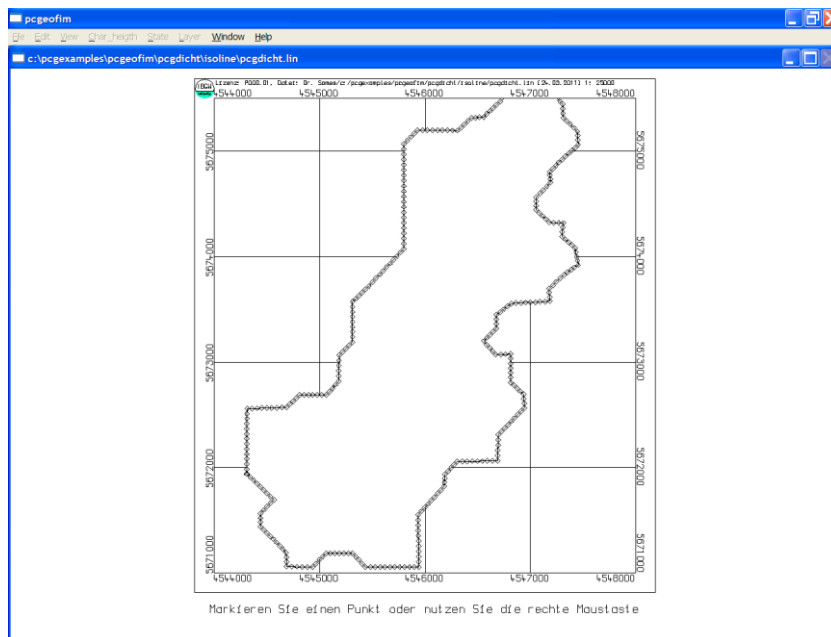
pcgeofim

File Edit View Char_heigth State Layer Window Help

c:\pcgexamples\pcgeofim\pcgdicht\isoline\pcgdicht.lin

Lizenz: PGGB.01, Datei: Dr. Somes/c:/pcgexamples/pcgeofim/pcgdicht/isoline/pcgdicht.lin (24.03.2011) 1: 25000

4544000 4545000 4546000 4547000 4548000

5675000 5674000 5673000 5672000 5671000

5675000 5674000 5673000 5672000 5671000

4544000 4545000 4546000 4547000 4548000

Markieren Sie einen Punkt oder nutzen Sie die rechte Maustaste